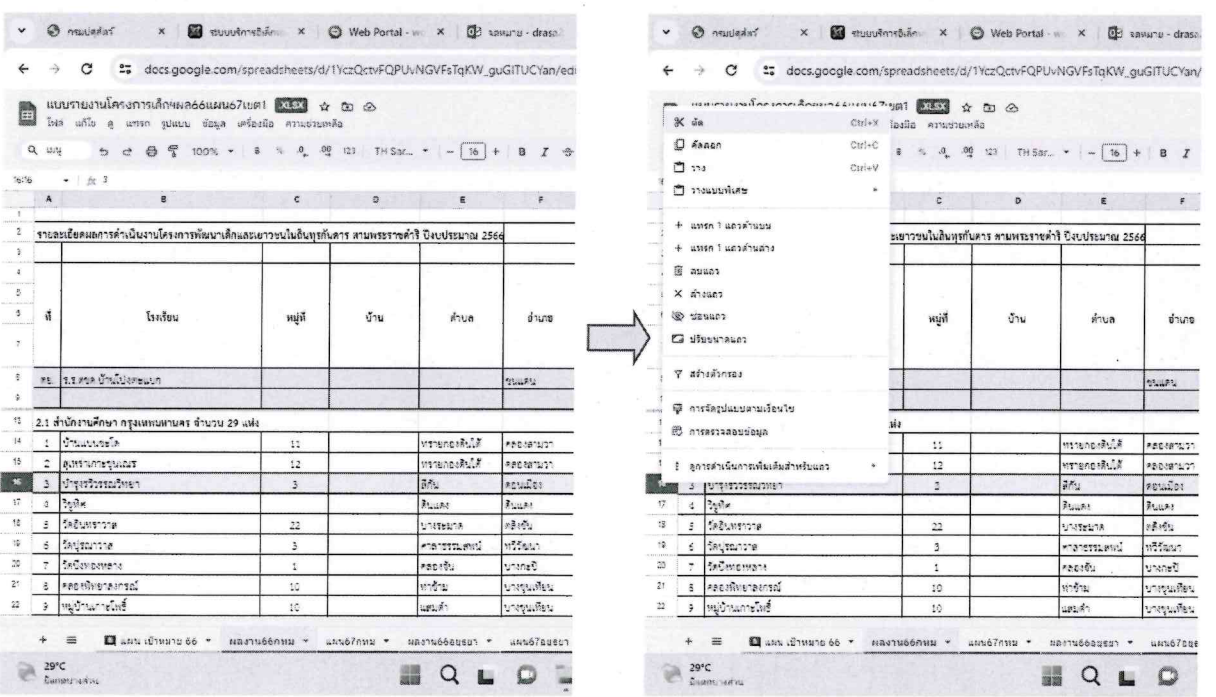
กรมปศุสัตว์ × ระบบบริการอิเล็ก × Web Portal - × รายงาน - draso

docs.google.com/spreadsheets/d/1YczQctvFQPUvNGVFsTqKW_guGITUCYan/edi

แบบรายงานโครงการเด็กผล66แผน67เขต1 XLSX
ไฟล์ แก้ไข ดู แทรก รูปแบบ ข้อมูล เครื่องมือ ความช่วยเหลือ

เมนู 100% TH Sar... 16 B I

16:16 fx 3

| | A | B | C | D | E | F |
|---|---|---|---|---|---|---|
| 1 | | | | | | |
| 2 | รายละเอียดผลการดำเนินงานโครงการพัฒนาเด็กและเยาวชนในถิ่นทุรกันดาร ตามพระราชดำริ ปีงบประมาณ 2566 | | | | | |
| 3 | | | | | | |
| 4 | | | | | | |
| 5 | | | | | | |
| 6 | ที่ | โรงเรียน | หมู่ที่ | บ้าน | ตำบล | อำเภอ |
| 7 | | | | | | |
| 8 | ตย | ร.ร.ตชด บ้านโป่งตะแบก | | | | ขุนแผน |
| 9 | | | | | | |
| 13 | 2.1 สำนักงานศึกษา กรุงเทพมหานคร จำนวน 29 แห่ง | | | | | |
| 14 | 1 | บ้านแบบชงโค | 11 | | ทรายกองดินใต้ | คลองสามวา |
| 15 | 2 | สุเหร่ากระจุมเผด | 12 | | ทรายกองดินใต้ | คลองสามวา |
| 16 | 3 | บำรุงรวีวรรณวิทยา | 3 | | ลีกัน | หนองจอก |
| 17 | 4 | วิฑูรีโต | | | สินแดง | สินแดง |
| 18 | 5 | วัดอินทราวาส | 22 | | บางระมาด | ตลิ่งชัน |
| 19 | 6 | วัดปุรณาวาส | 3 | | ศาลาธรรมสพน์ | ทวีวัฒนา |
| 20 | 7 | วัดบึงทองหลาง | 1 | | คลองจั่น | บางกะปิ |
| 21 | 8 | คลองพิทยาลงกรณ์ | 10 | | ท่าข้าม | บางขุนเทียน |
| 22 | 9 | หมู่บ้านเกาะโพธิ์ | 10 | | แสมดำ | บางขุนเทียน |

+ ≡ แผน เป้าหมาย 66 ▾ ผลงาน66กทม ▾ แผน67กทม ▾ ผลงาน66อยุธยา ▾ แผน67อยุธยา

29°C
มีแดดบางส่วน

กรมปศุสัตว์ × ระบบบริการอิเล็ก × Web Portal - × รายงาน - draso

docs.google.com/spreadsheets/d/1YczQctvFQPUvNGVFsTqKW_guGITUCYan/

ตัด Ctrl+X
คัดลอก Ctrl+C
วาง Ctrl+V
วางแบบพิเศษ
+ แทรก 1 แถวด้านบน
+ แทรก 1 แถวด้านล่าง
ลบแถว
ล้างแถว
ซ่อนแถว
ปรับขนาดแถว
สร้างตัวกรอง
การจัดรูปแบบตามเงื่อนไข
การตรวจสอบข้อมูล
ดูการดำเนินการเพิ่มเติมสำหรับแถว

| | C | D | E | F |
|---|---|---|---|---|
| 2 | ละเยาวชนในถิ่นทุรกันดาร ตามพระราชดำริ ปีงบประมาณ 2566 | | | |
| 6 | หมู่ที่ | บ้าน | ตำบล | อำเภอ |
| 8 | | | | ขุนแผน |
| 13 | แห่ง | | | |
| 14 | 11 | | ทรายกองดินใต้ | คลองสามวา |
| 15 | 12 | | ทรายกองดินใต้ | คลองสามวา |
| 16 | 3 | | ลีกัน | หนองจอก |
| 17 | | | สินแดง | สินแดง |
| 18 | 22 | | บางระมาด | ตลิ่งชัน |
| 19 | 3 | | ศาลาธรรมสพน์ | ทวีวัฒนา |
| 20 | 1 | | คลองจั่น | บางกะปิ |
| 21 | 10 | | ท่าข้าม | บางขุนเทียน |
| 22 | 10 | | แสมดำ | บางขุนเทียน |

3 บำรุงรวีวรรณวิทยา
4 วิฑูรีโต
5 วัดอินทราวาส
6 วัดปุรณาวาส
7 วัดบึงทองหลาง
8 คลองพิทยาลงกรณ์
9 หมู่บ้านเกาะโพธิ์

+ ≡ แผน เป้าหมาย 66 ▾ ผลงาน66กทม ▾ แผน67กทม ▾ ผลงาน66อยุธยา ▾ แผน67อยุ

29°C
มีแดดบางส่วน